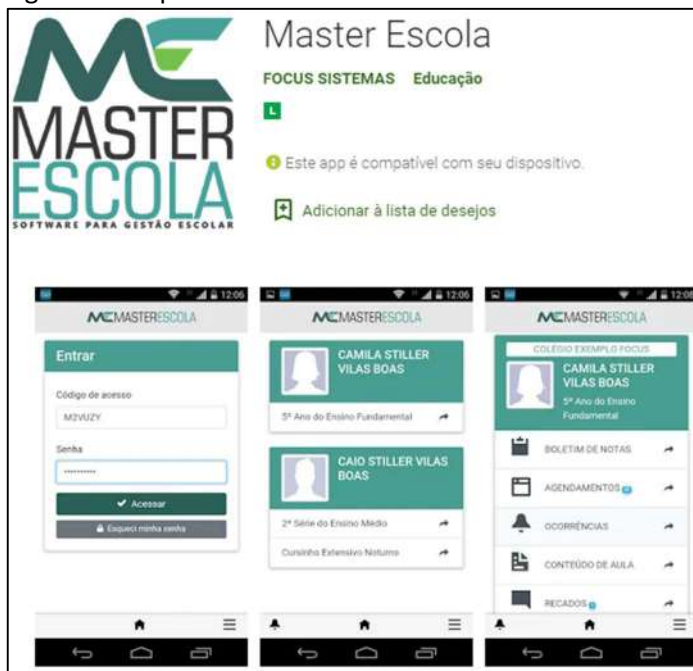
ME
MASTER
ESCOLA
SOFTWARE PARA GESTÃO ESCOLAR

Master Escola
FOCUS SISTEMAS Educação
L
Este app é compatível com seu dispositivo.
Adicionar à lista de desejos

12:06
MEMASTERESCOLA
Entrar
Código de acesso
M2VUZY
Senha
••••••••••
Acessar
Esqueci minha senha

12:06
MEMASTERESCOLA
CAMILA STILLER VILAS BOAS
5º Ano do Ensino Fundamental
CAIO STILLER VILAS BOAS
2ª Série do Ensino Médio
Cursinho Extensivo Noturno

12:06
MEMASTERESCOLA
COLÉGIO EXEMPLO FOCUS
CAMILA STILLER VILAS BOAS
5º Ano do Ensino Fundamental
BOLETIM DE NOTAS
AGENDAMENTOS
OCORRÊNCIAS
CONTEÚDO DE AULA
RECADOS